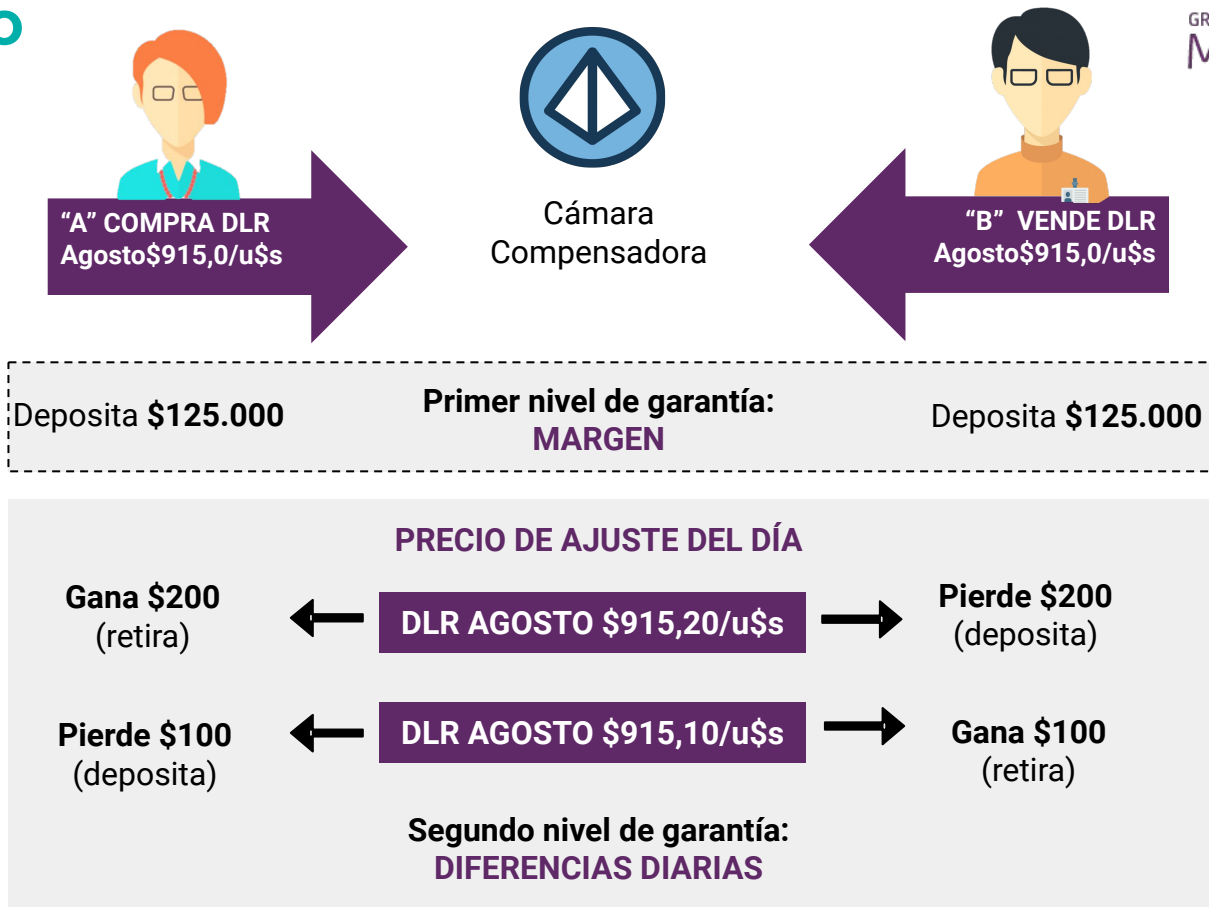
GR
M

"A" COMPRA DLR
Agosto$915,0/u$s

Cámara
Compensadora

"B" VENDE DLR
Agosto$915,0/u$s

Deposita **$125.000**

**Primer nivel de garantía:**
**MARGEN**

Deposita **$125.000**

**PRECIO DE AJUSTE DEL DÍA**

**Gana $200**
(retira)

**DLR AGOSTO $915,20/u$s**

**Pierde $200**
(deposita)

**Pierde $100**
(deposita)

**DLR AGOSTO $915,10/u$s**

**Gana $100**
(retira)

**Segundo nivel de garantía:**
**DIFERENCIAS DIARIAS**